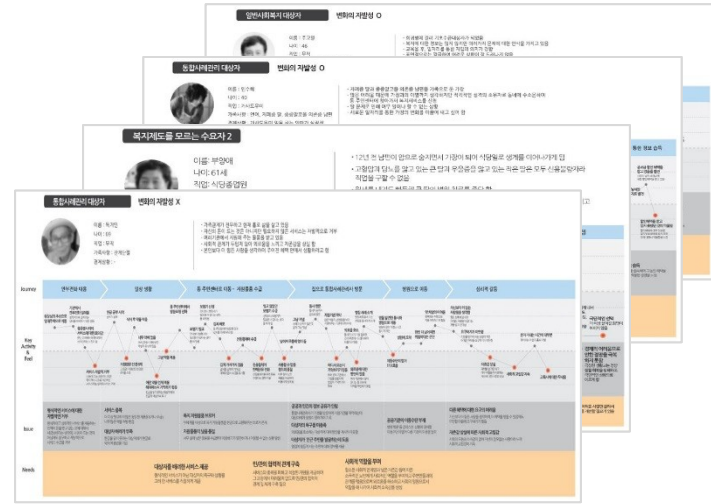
일반사회복지 대상자 변화의 자발성 O

통합사례관리 대상자 변화의 자발성 O

이름 : 반○○
나이 : 82

복지제도를 모르는 수요자 2

이름: 부○○
나이: 61세
직업: 식당종업원

· 12년 전 남편이 암으로 숨지면서 가장이 되어 식당일로 생계를 이어나가게 됨
· 고혈압과 당뇨를 앓고 있는 큰딸과 무업중인 딸이 있는 집 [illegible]

통합사례관리 대상자 변화의 자발성 X

이름 : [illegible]
나이 : 69
직업 : 무직

Journey

Key Activity & Feel

Issue

Needs